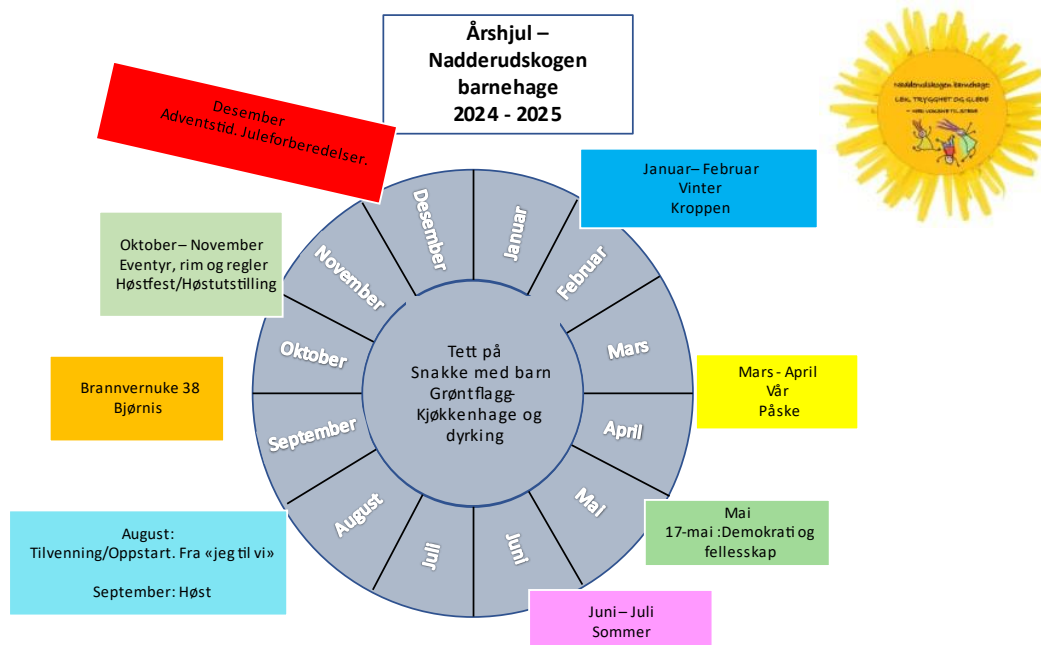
Årshjul – Nadderudskogen barnehage 2024 - 2025

Desember
Adventstid. Juleforberedelser.

Nadderudskogen barnehage
LEK, TRYGGHET OG GLEDE
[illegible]

Januar– Februar
Vinter
Kroppen

Oktober – November
Eventyr, rim og regler
Høstfest/Høstutstilling

Desember
Januar
Februar
Mars
April
Mai
Juni
Juli
August
September
Oktober
November

Tett på
Snakke med barn
Grøntflagg-
Kjøkkenhage og dyrking

Mars - April
Vår
Påske

Brannvernuke 38
Bjørnis

Mai
17-mai :Demokrati og fellesskap

August:
Tilvenning/Oppstart. Fra «jeg til vi»

September: Høst

Juni – Juli
Sommer